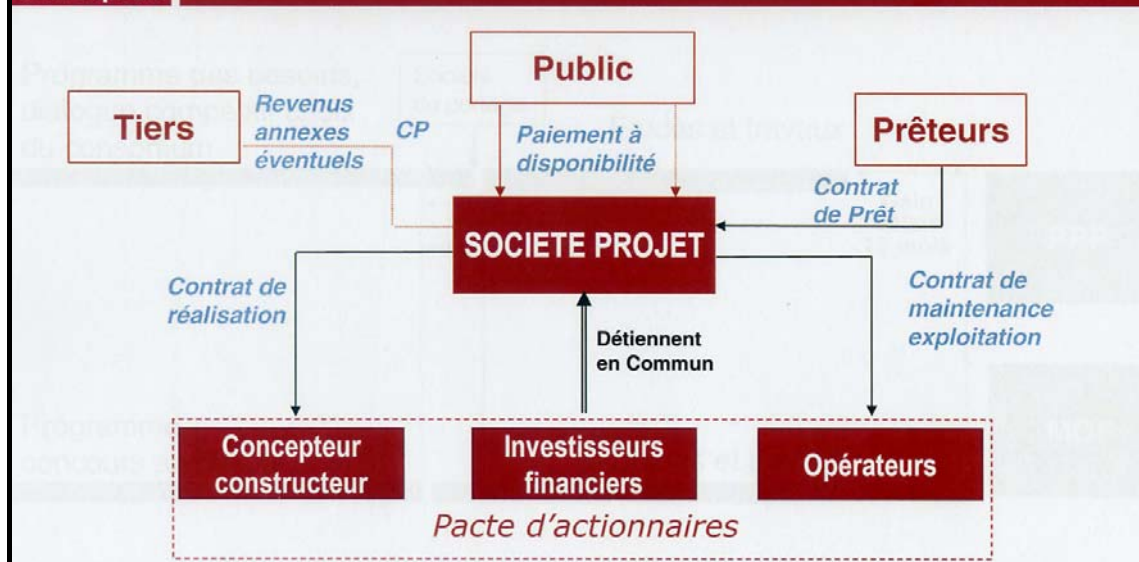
Public

Tiers

Revenus annexes éventuels

CP

Paiement à disponibilité

Prêteurs

Contrat de Prêt

SOCIETE PROJET

Contrat de réalisation

Contrat de maintenance exploitation

Détiennent en Commun

Concepteur constructeur

Investisseurs financiers

Opérateurs

Pacte d'actionnaires